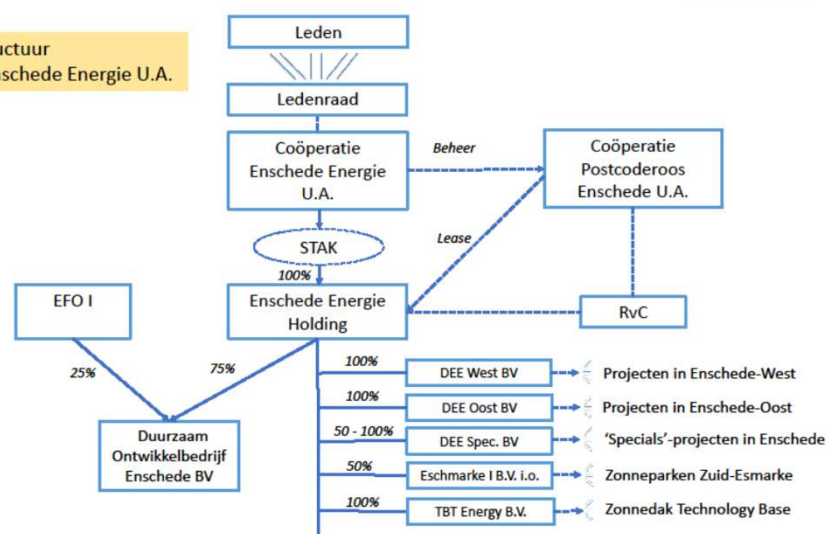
uctuur
nschede Energie U.A.

Leden

Ledenraad

Coöperatie Enschede Energie U.A.

Beheer

Coöperatie Postcoderoos Enschede U.A.

STAK

Lease

100%

EFO I

Enschede Energie Holding

RvC

25%

75%

100%
DEE West BV
Projecten in Enschede-West

100%
DEE Oost BV
Projecten in Enschede-Oost

50 - 100%
DEE Spec. BV
'Specials'-projecten in Enschede

50%
Eschmarke I B.V. i.o.
Zonneparken Zuid-Esmarke

100%
TBT Energy B.V.
Zonnedak Technology Base

Duurzaam Ontwikkelbedrijf Enschede BV